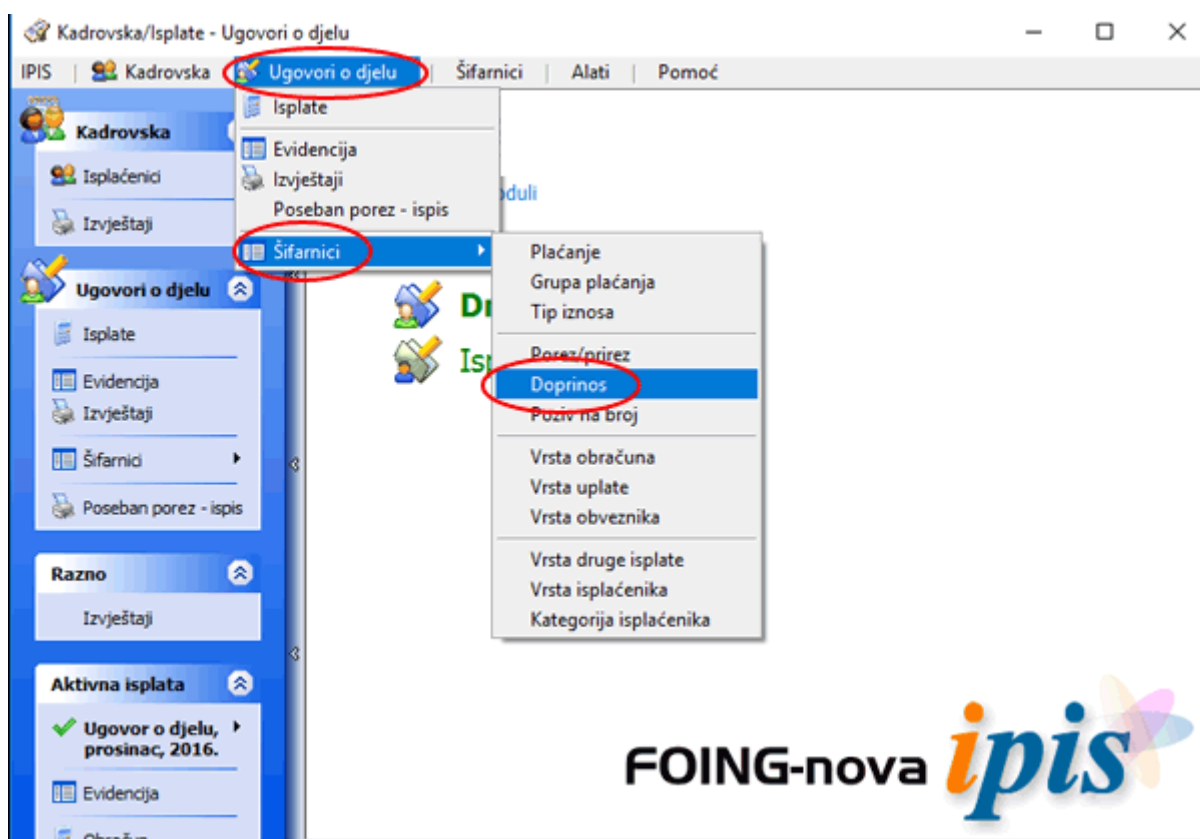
Kadrovska/Isplate - Ugovori o djelu

IPIS | Kadrovska | Ugovori o djelu | Šifarnici | Alati | Pomoć

Kadrovska

Isplaćenici

Izvještaji

Ugovori o djelu

Isplate

Evidencija

Izvještaji

Šifarnici

Poseban porez - ispis

Razno

Izvještaji

Aktivna isplata

Ugovor o djelu, prosinac, 2016.

Evidencija

Obračun

Isplate

Evidencija

Izvještaji

Poseban porez - ispis

Šifarnici

Plaćanje

Grupa plaćanja

Tip iznosa

Porez/prirez

Doprinos

Poziv na broj

Vrsta obračuna

Vrsta uplate

Vrsta obveznika

Vrsta druge isplate

Vrsta isplaćenika

Kategorija isplaćenika

oduli

Dr

Is

FOING-nova ipis